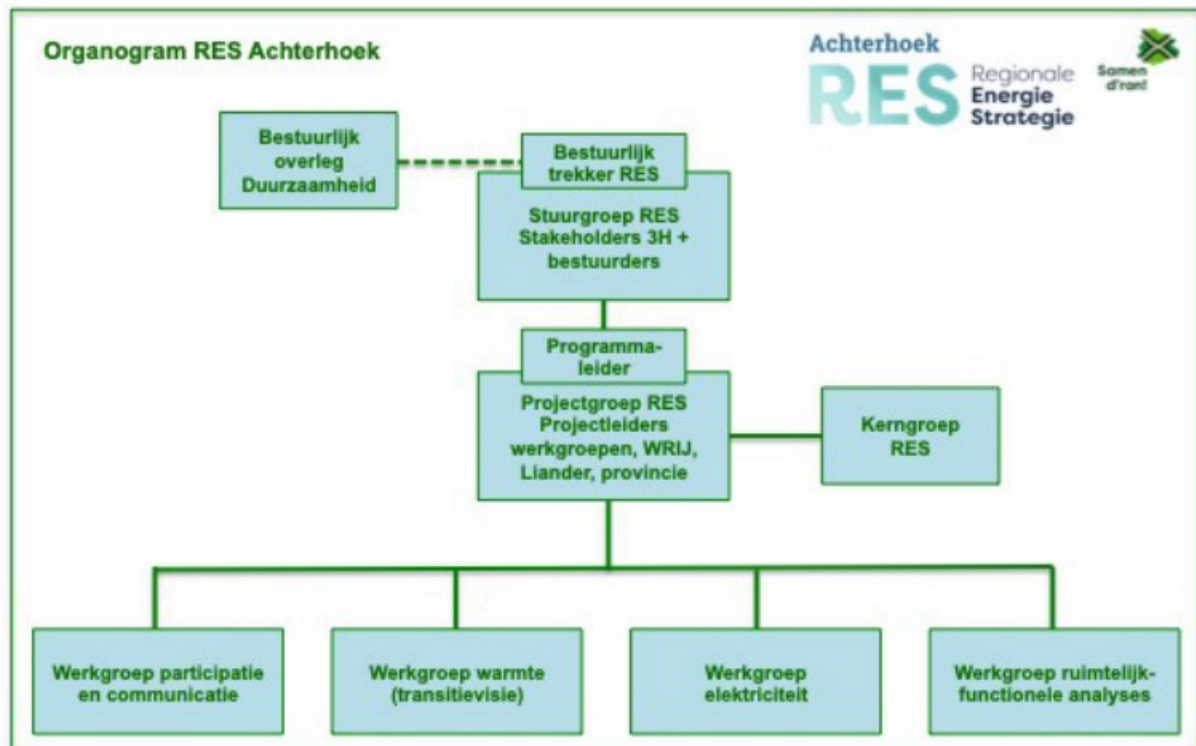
Organogram RES Achterhoek

Achterhoek RES Regionale Energie Strategie

Samen d'ran!

Bestuurlijk overleg Duurzaamheid

Bestuurlijk trekker RES

Stuurgroep RES Stakeholders 3H + bestuurders

Programma-leider

Projectgroep RES Projectleiders werkgroepen, WRIJ, Liander, provincie

Kerngroep RES

Werkgroep participatie en communicatie

Werkgroep warmte (transitievisie)

Werkgroep elektriciteit

Werkgroep ruimtelijk-functionele analyses